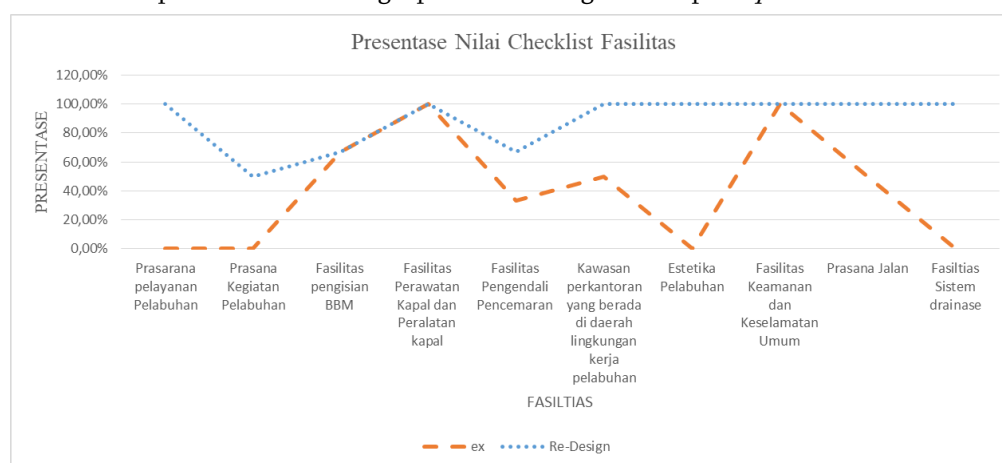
Presentase Nilai Checklist Fasilitas

PRESENTASE

120,00%
100,00%
80,00%
60,00%
40,00%
20,00%
0,00%

Prasarana pelayanan Pelabuhan
Prasana Kegiatan Pelabuhan
Fasilitas pengisian BBM
Fasilitas Perawatan Kapal dan Peralatan kapal
Fasilitas Pengendali Pencemaran
Kawasan perkantoran yang berada di daerah lingkungan kerja pelabuhan
Estetika Pelabuhan
Fasilitas Keamanan dan Keselamatan Umum
Prasana Jalan
Fasiltias Sistem drainase

FASILTIAS

ex
Re-Design